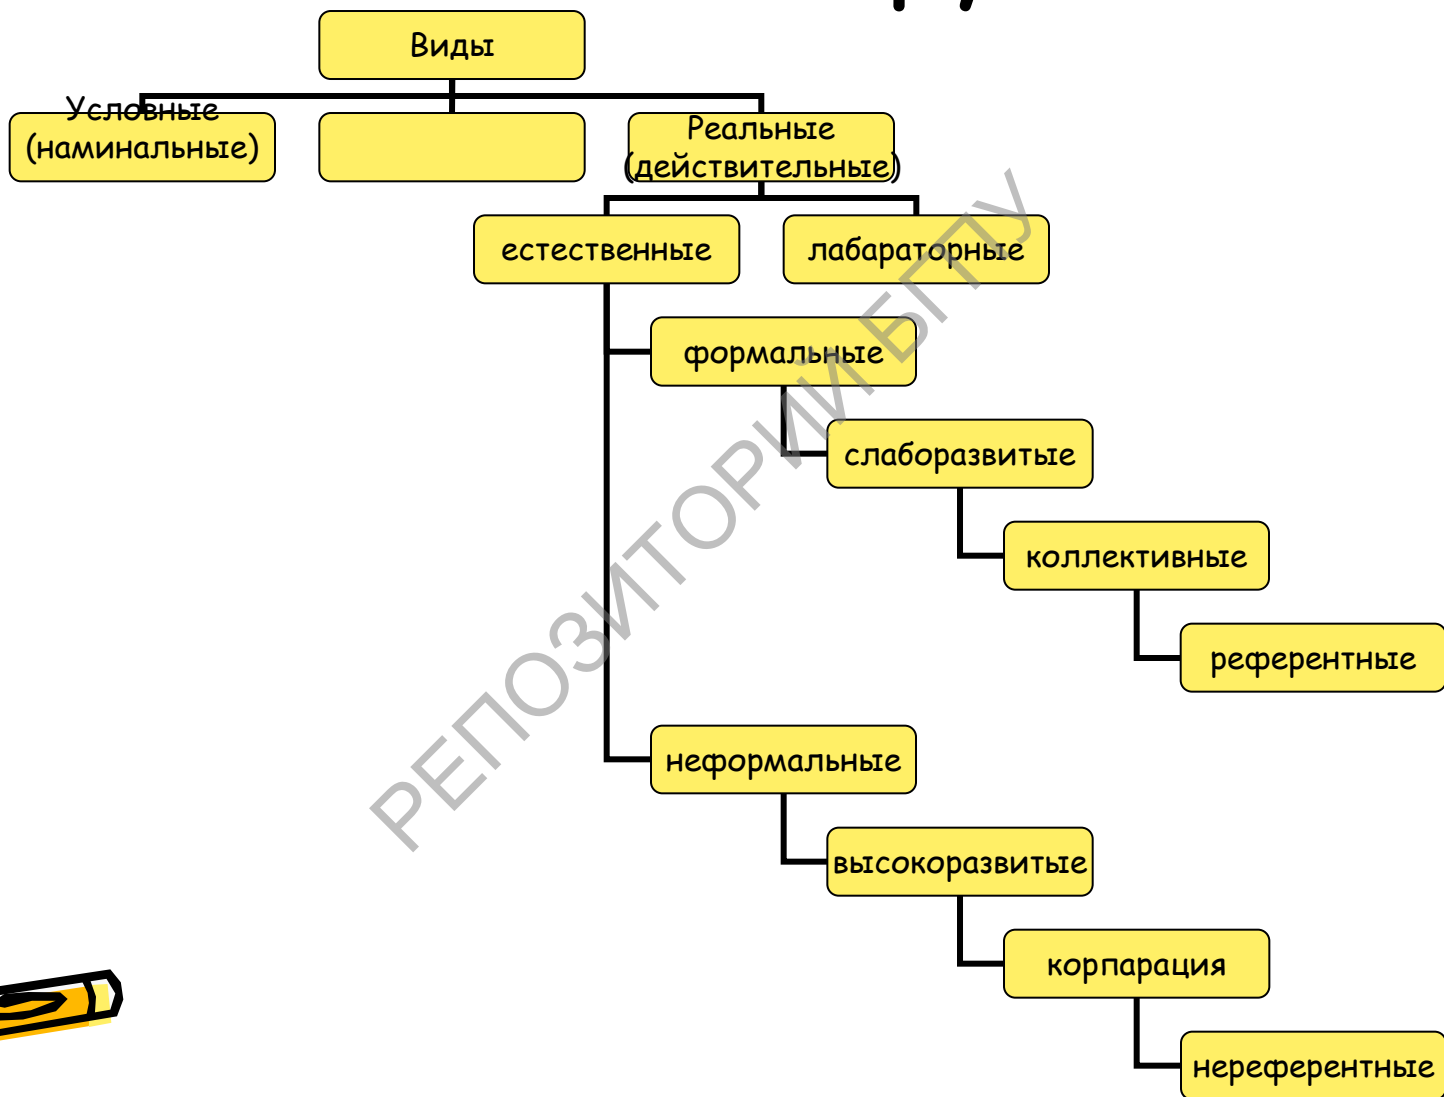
Виды

Условные (наминальные)

Реальные (действительные)

естественные

лабараторные

формальные

слаборазвитые

коллективные

референтные

неформальные

высокоразвитые

корпарация

нереферентные

РЕПОЗИТОРИЙ БГПУ